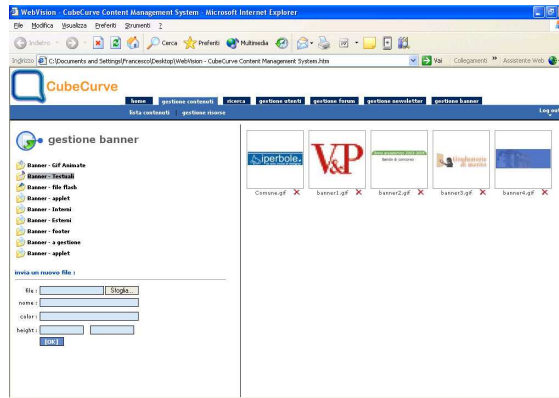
WebVision - CubeCurve Content Management System - Microsoft Internet Explorer

File Modifica Visualizza Preferiti Strumenti ?

Indietro Cerca Preferiti Multimedia

Indirizzo C:\Documents and Settings\Francesco\Desktop\WebVision - CubeCurve Content Management System.htm Vai Collegamenti » Assistente Web

CubeCurve

home gestione contenuti ricerca gestione utenti gestione forum gestione newsletter gestione banner

lista contenuti gestione risorse

Log out

gestione banner

Banner - Gif Animate
Banner - Testuali
Banner - file flash
Banner - applet
Banner - Interni
Banner - Esterni
Banner - footer
Banner - a gestione
Banner - applet

invia un nuovo file :

file : Sfoglia...
nome :
color :
height :
[OK]

iperbole
V&P
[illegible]
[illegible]

Comune.gif banner1.gif banner2.gif banner3.gif banner4.gif